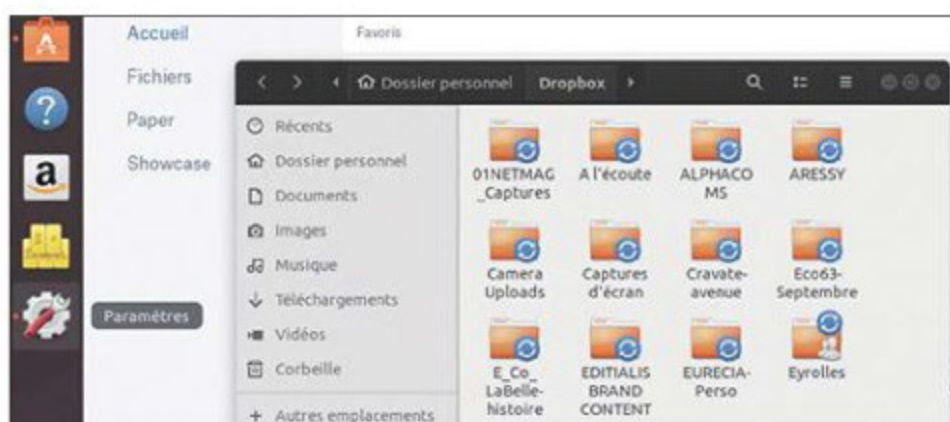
Accueil
Fichiers
Paper
Showcase

Favoris

Paramètres

Dossier personnel Dropbox

Récents
Dossier personnel
Documents
Images
Musique
Téléchargements
Vidéos
Corbeille
+ Autres emplacements

01NETMAG _Captures
A l'écoute
ALPHACOMS
ARESSY
Camera Uploads
Captures d'écran
Cravate-avenue
Eco63-Septembre
E_Co_LaBelle-histoire
EDITIALIS BRAND CONTENT
EURECIA-Perso
Eyrolles